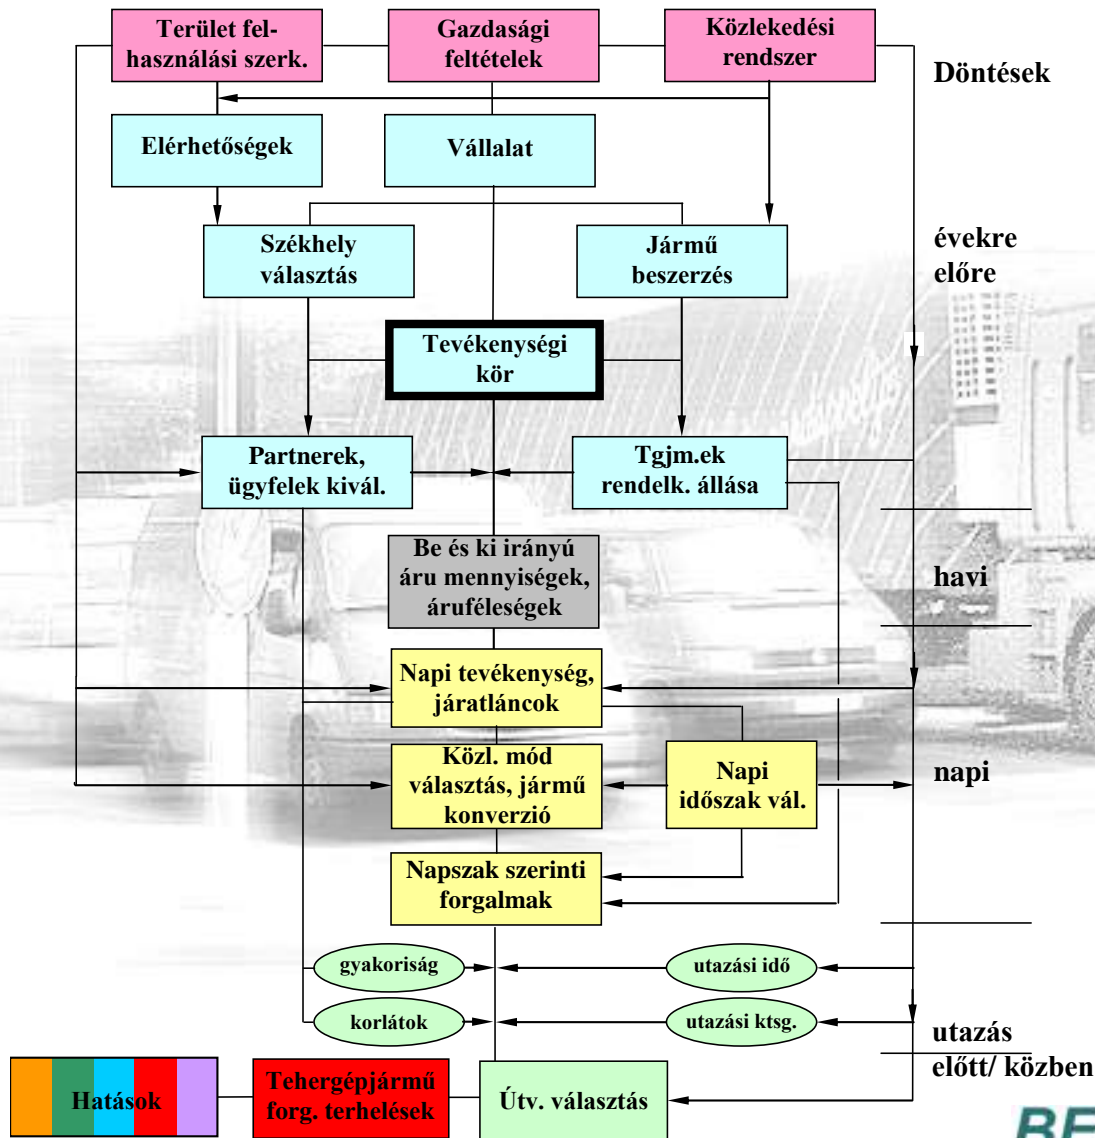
Terület felhasználási szerk.

Gazdasági feltételek

Közlekedési rendszer

Döntések

Elérhetőségek

Vállalat

Székhely választás

Jármű beszerzés

évekre előre

Tevékenységi kör

Partnerek, ügyfelek kivál.

Tgjm.ek rendelk. állása

Be és ki irányú áru mennyiségek, árufeléségek

havi

Napi tevékenység, járatláncok

Közl. mód választás, jármű konverzió

Napi időszak vál.

napi

Napszak szerinti forgalmak

gyakoriság

utazási idő

korlátok

utazási ktsg.

utazás előtt/ közben

Hatások

Tehergépjármű forg. terhelések

Útv. választás

BE